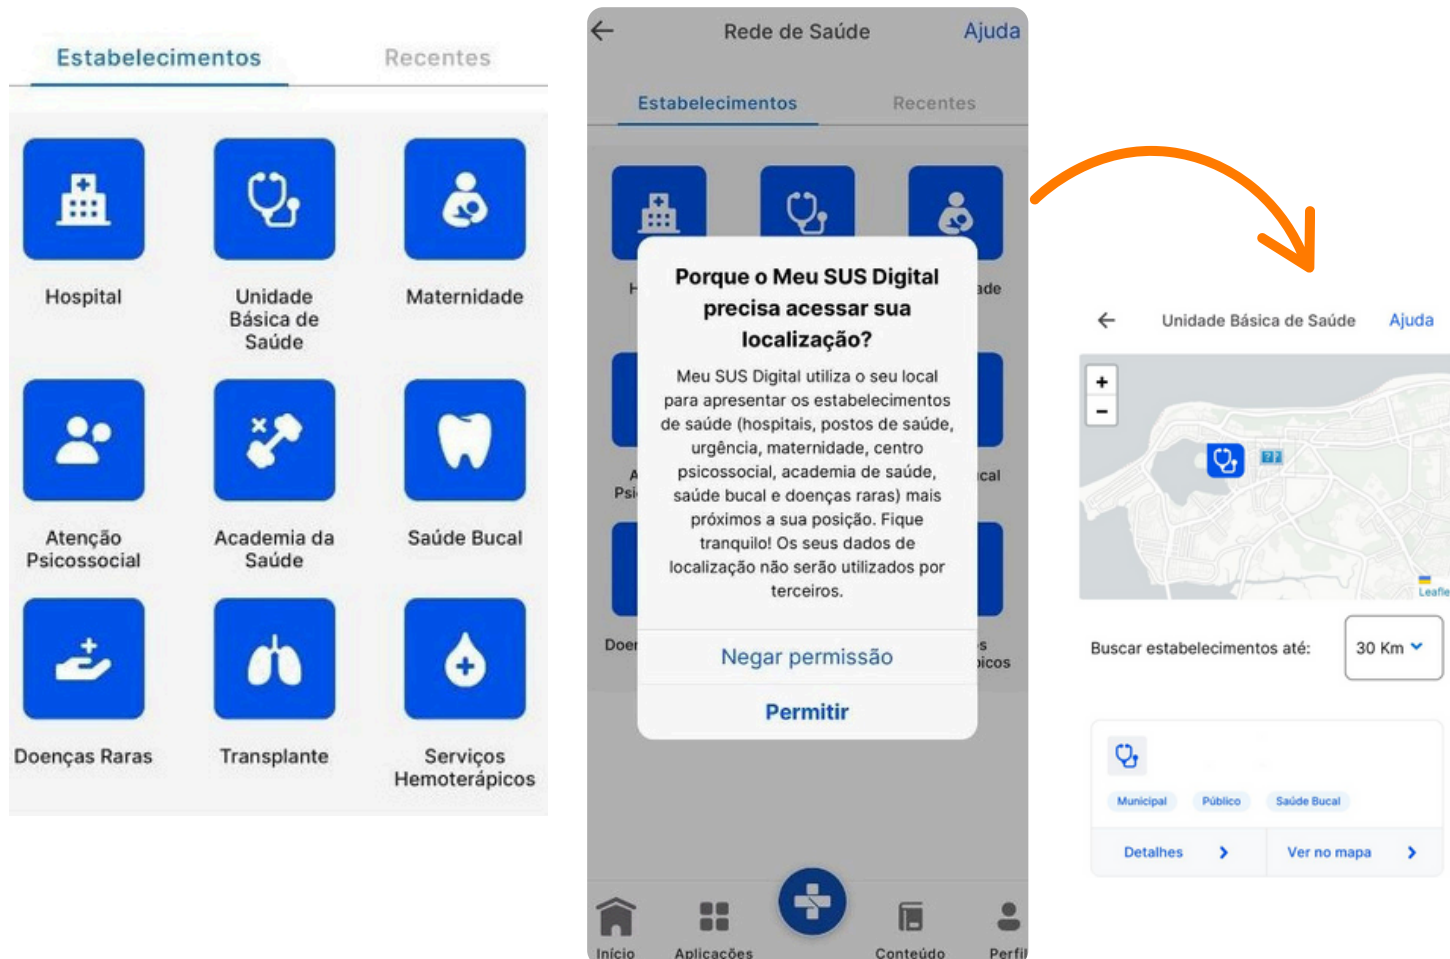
Estabelecimentos Recentes

Hospital

Unidade Básica de Saúde

Maternidade

Atenção Psicossocial

Academia da Saúde

Saúde Bucal

Doenças Raras

Transplante

Serviços Hemoterápicos

Rede de Saúde Ajuda

Estabelecimentos Recentes

H

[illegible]ade

A Psi

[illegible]cal

Doe

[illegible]s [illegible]icos

Porque o Meu SUS Digital precisa acessar sua localização?

Meu SUS Digital utiliza o seu local para apresentar os estabelecimentos de saúde (hospitais, postos de saúde, urgência, maternidade, centro psicossocial, academia de saúde, saúde bucal e doenças raras) mais próximos a sua posição. Fique tranquilo! Os seus dados de localização não serão utilizados por terceiros.

Negar permissão

Permitir

Início Aplicações Conteúdo Perfil

Unidade Básica de Saúde Ajuda

+
−

Leafle

Buscar estabelecimentos até: 30 Km

Municipal Público Saúde Bucal

Detalhes Ver no mapa